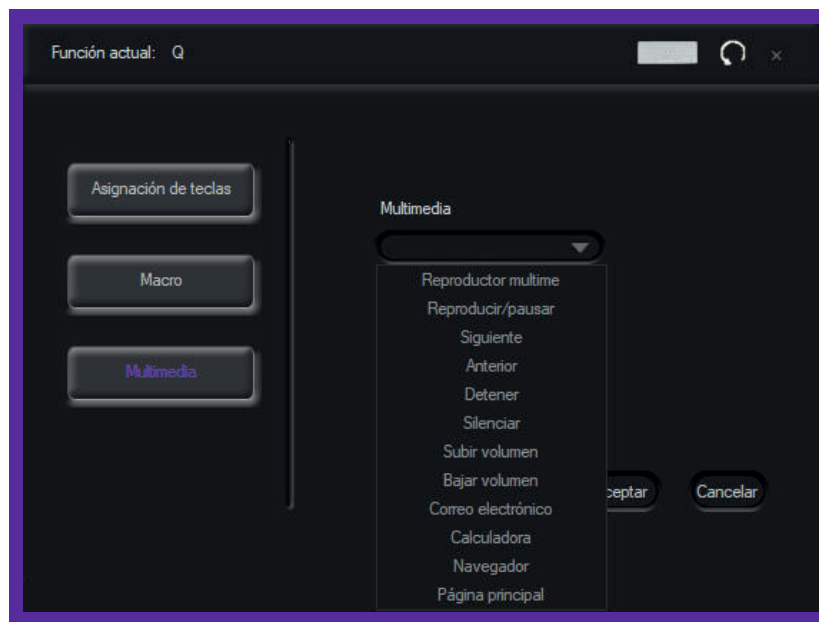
Función actual: Q

×

Asignación de teclas

Macro

Multimedia

Multimedia

Reproductor multime
Reproducir/pausar
Siguiente
Anterior
Detener
Silenciar
Subir volumen
Bajar volumen
Correo electrónico
Calculadora
Navegador
Página principal

ceptar

Cancelar